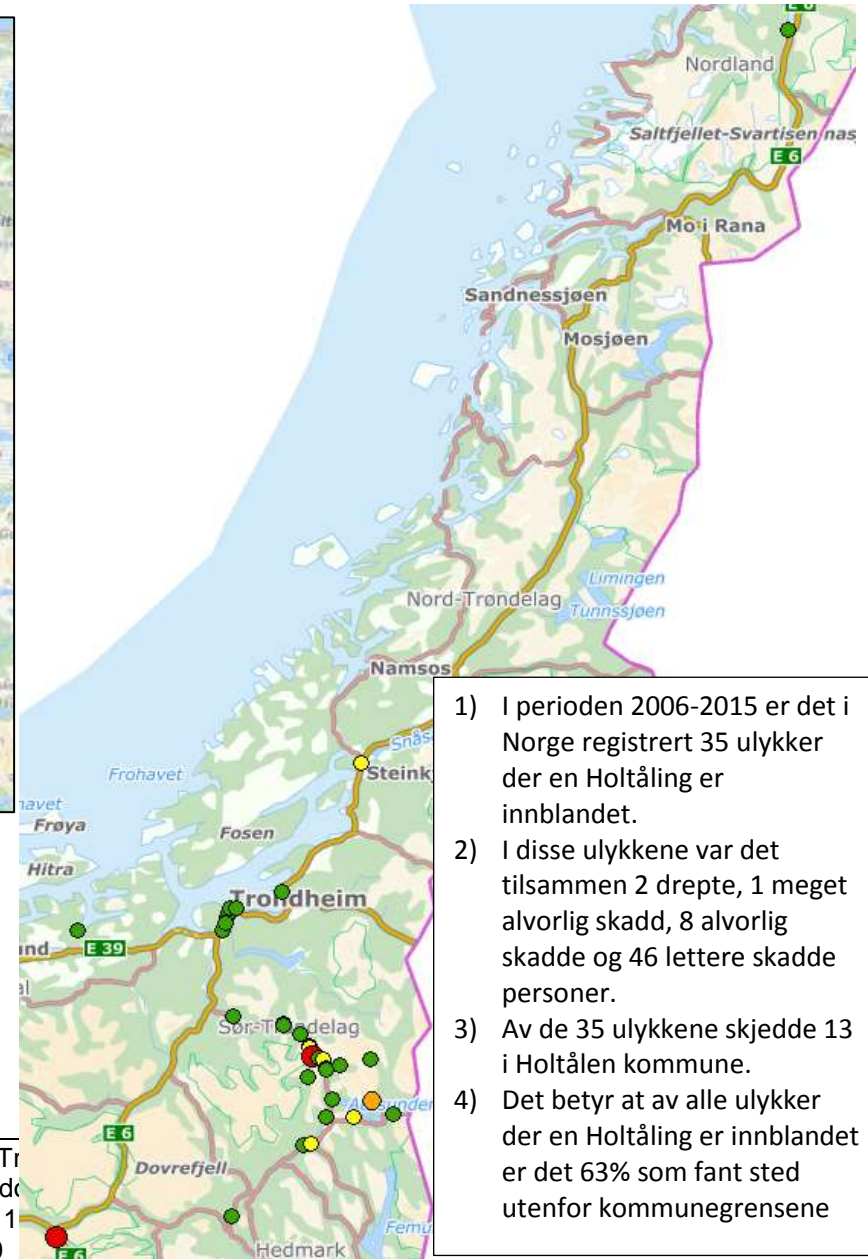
E 6
Nordland
Saltfjellet-Svartisen nas
E 6
Mo i Rana
Sandnessjøen
Mosjøen
Limingen
Nord-Trøndelag
Tunnssjøen
Namsos
Snås
Steink
Frohavet
avet
Frøya
Fosen
Hitra
Trondheim
E 39
Sør-Trøndelag
E 6
Dovrefjell
Femu
Hedmark
E 6

1) I perioden 2006-2015 er det i Norge registrert 35 ulykker der en Holtåling er innblandet.
2) I disse ulykkene var det tilsammen 2 drepte, 1 meget alvorlig skadd, 8 alvorlig skadde og 46 lettere skadde personer.
3) Av de 35 ulykkene skjedde 13 i Holtålen kommune.
4) Det betyr at av alle ulykker der en Holtåling er innblandet er det 63% som fant sted utenfor kommunegrensene

Tr
d
1
)